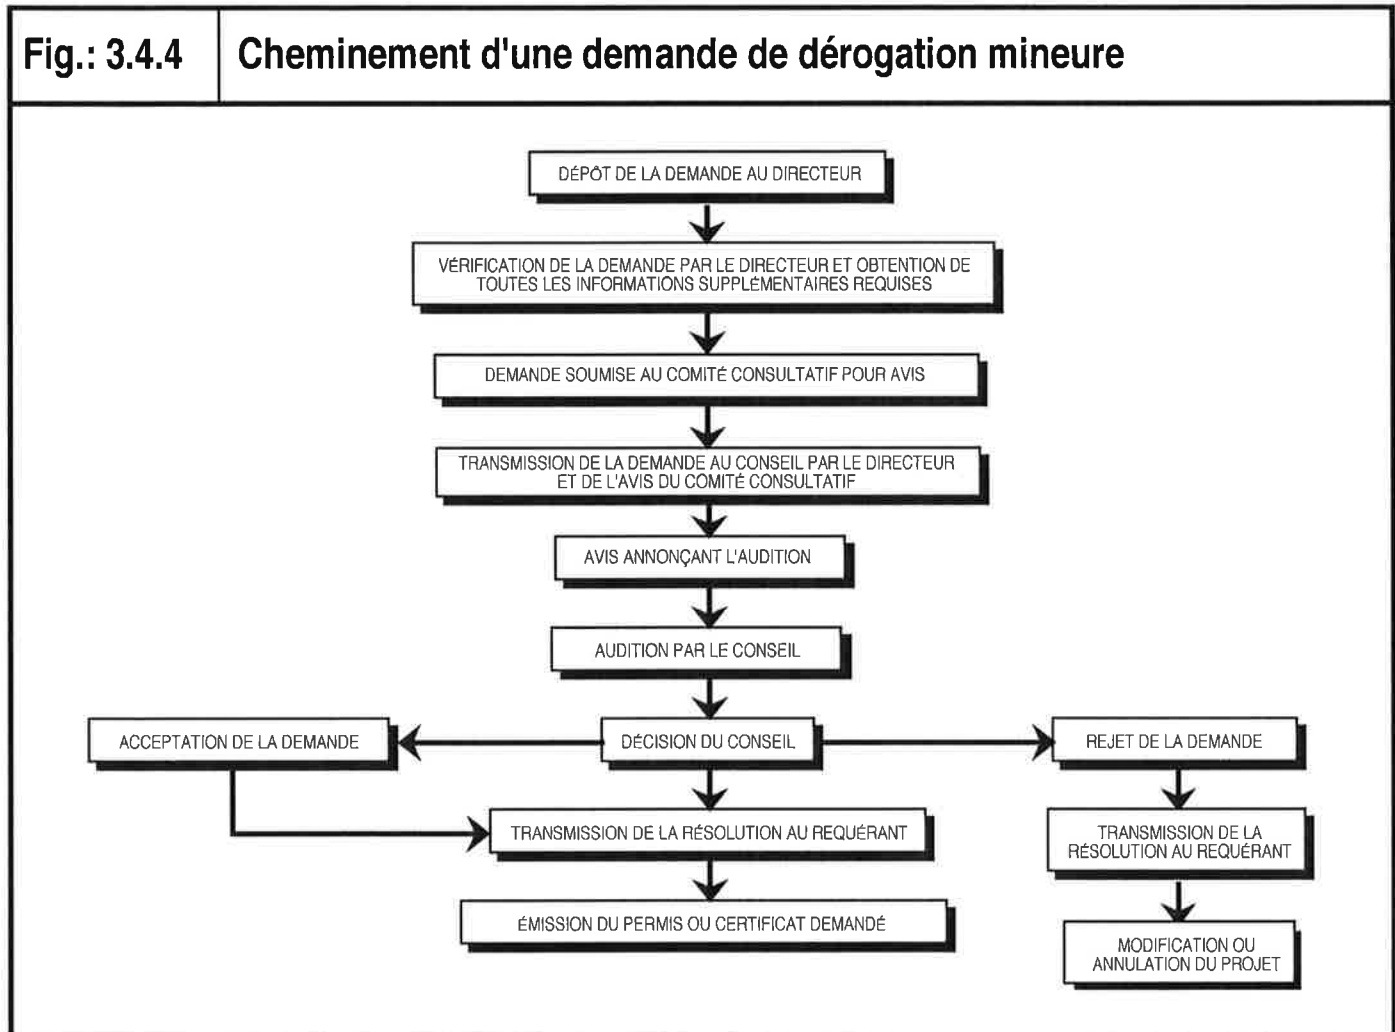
| Fig.: 3.4.4 | Cheminement d'une demande de dérogation mineure |
|---|---|

DÉPÔT DE LA DEMANDE AU DIRECTEUR

VÉRIFICATION DE LA DEMANDE PAR LE DIRECTEUR ET OBTENTION DE TOUTES LES INFORMATIONS SUPPLÉMENTAIRES REQUISES

DEMANDE SOUMISE AU COMITÉ CONSULTATIF POUR AVIS

TRANSMISSION DE LA DEMANDE AU CONSEIL PAR LE DIRECTEUR ET DE L'AVIS DU COMITÉ CONSULTATIF

AVIS ANNONÇANT L'AUDITION

AUDITION PAR LE CONSEIL

ACCEPTATION DE LA DEMANDE

DÉCISION DU CONSEIL

REJET DE LA DEMANDE

TRANSMISSION DE LA RÉSOLUTION AU REQUÉRANT

TRANSMISSION DE LA RÉSOLUTION AU REQUÉRANT

ÉMISSION DU PERMIS OU CERTIFICAT DEMANDÉ

MODIFICATION OU ANNULATION DU PROJET